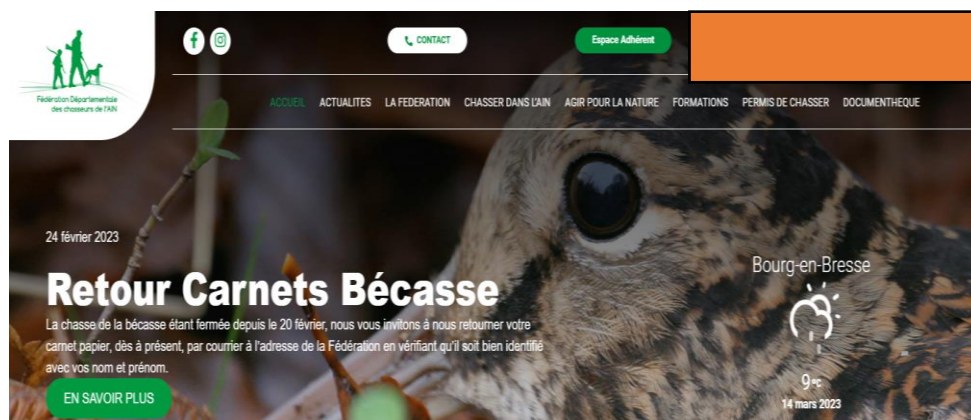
Fédération Départementale des chasseurs de l'AIN

CONTACT

Espace Adhérent

ACCUEIL ACTUALITES LA FEDERATION CHASSER DANS L'AIN AGIR POUR LA NATURE FORMATIONS PERMIS DE CHASSER DOCUMENTHEQUE

24 février 2023

Retour Carnets Bécasse

La chasse de la bécasse étant fermée depuis le 20 février, nous vous invitons à nous retourner votre carnet papier, dès à présent, par courrier à l'adresse de la Fédération en vérifiant qu'il soit bien identifié avec vos nom et prénom.

EN SAVOIR PLUS

Bourg-en-Bresse

9°C

14 mars 2023